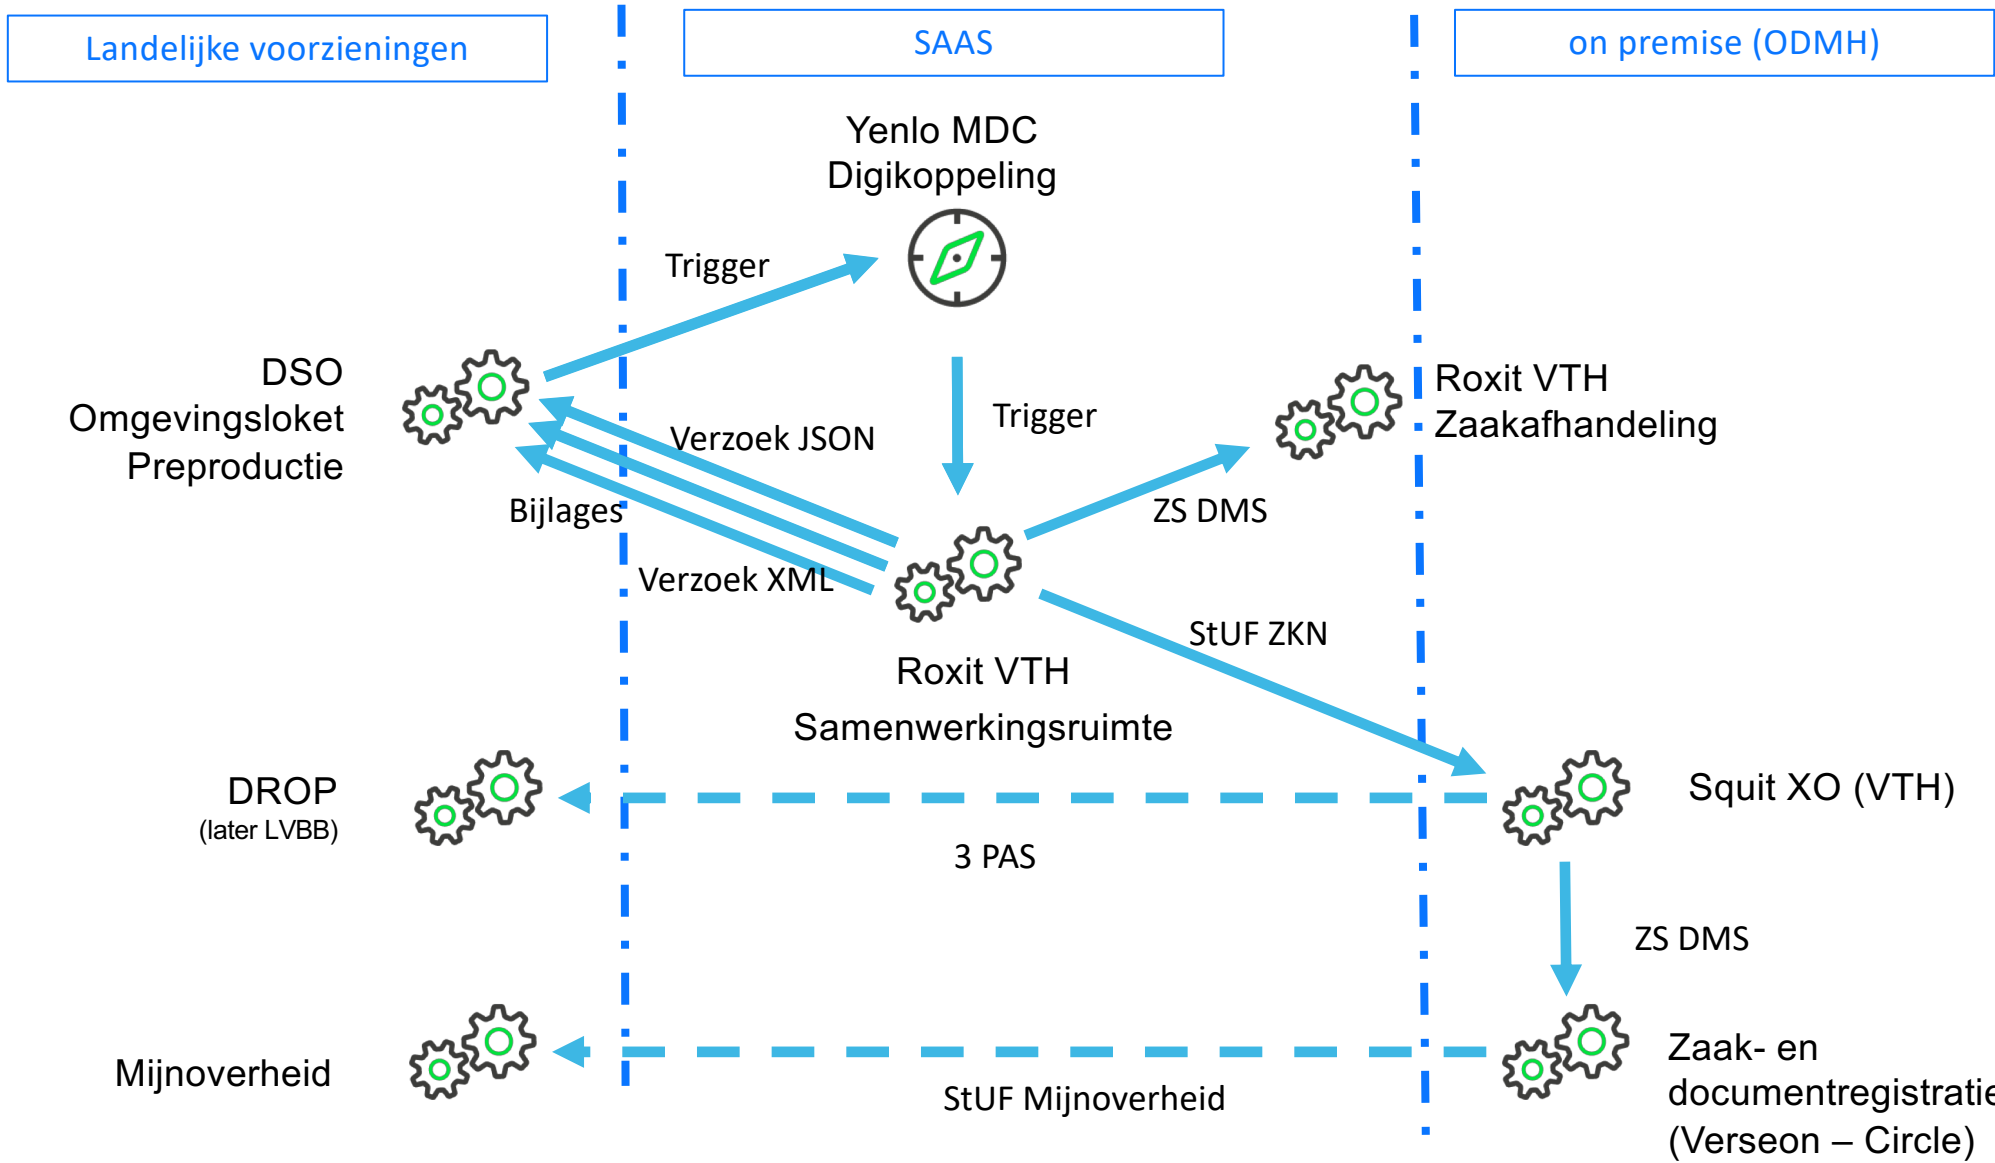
Landelijke voorzieningen

SAAS

on premise (ODMH)

Yenlo MDC
Digikoppeling

Trigger

DSO
Omgevingsloket
Preproductie

Trigger

Roxit VTH
Zaakafhandeling

Verzoek JSON

Bijlages

Verzoek XML

ZS DMS

StUF ZKN

Roxit VTH
Samenwerkingsruimte

DROP
(later LVBB)

Squit XO (VTH)

3 PAS

ZS DMS

Mijnoverheid

StUF Mijnoverheid

Zaak- en
documentregistratie
(Verseon – Circle)